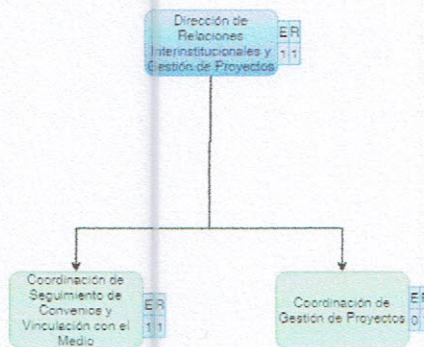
Dirección de Relaciones Interinstitucionales y Gestión de Proyectos

| E | R |
|---|---|
| 1 | 1 |

Coordinación de Seguimiento de Convenios y Vinculación con el Medio

| E | R |
|---|---|
| 1 | 1 |

Coordinación de Gestión de Proyectos

| E | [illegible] |
|---|---|
| 0 | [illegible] |